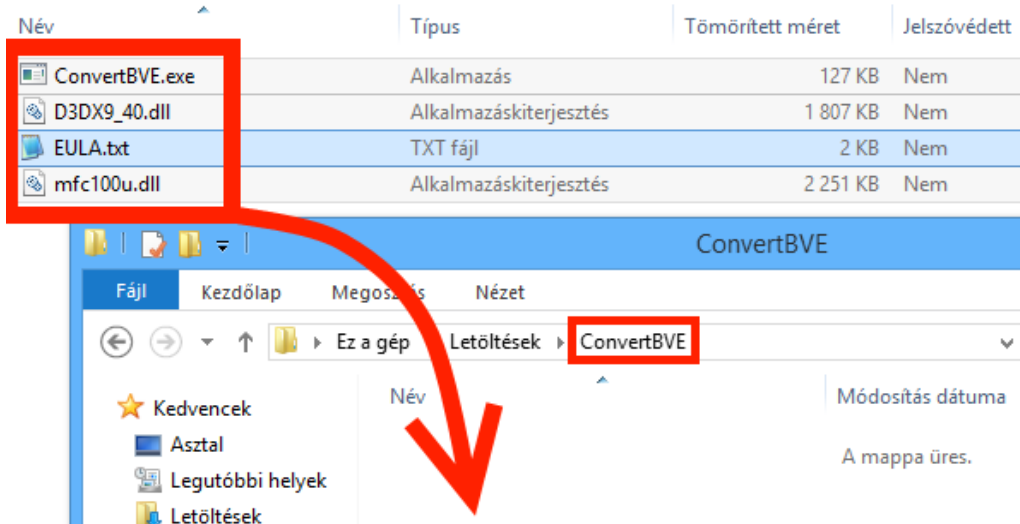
| Név | Típus | Tömörített méret | Jelszóvédett |
|---|---|---|---|
| ConvertBVE.exe | Alkalmazás | 127 KB | Nem |
| D3DX9_40.dll | Alkalmazáskiterjesztés | 1 807 KB | Nem |
| EULA.txt | TXT fájl | 2 KB | Nem |
| mfc100u.dll | Alkalmazáskiterjesztés | 2 251 KB | Nem |

ConvertBVE

Fájl Kezdőlap Megosztás Nézet

Ez a gép › Letöltések › ConvertBVE

Név

Módosítás dátuma

Kedvencek

Asztal

Legutóbbi helyek

Letöltések

A mappa üres.